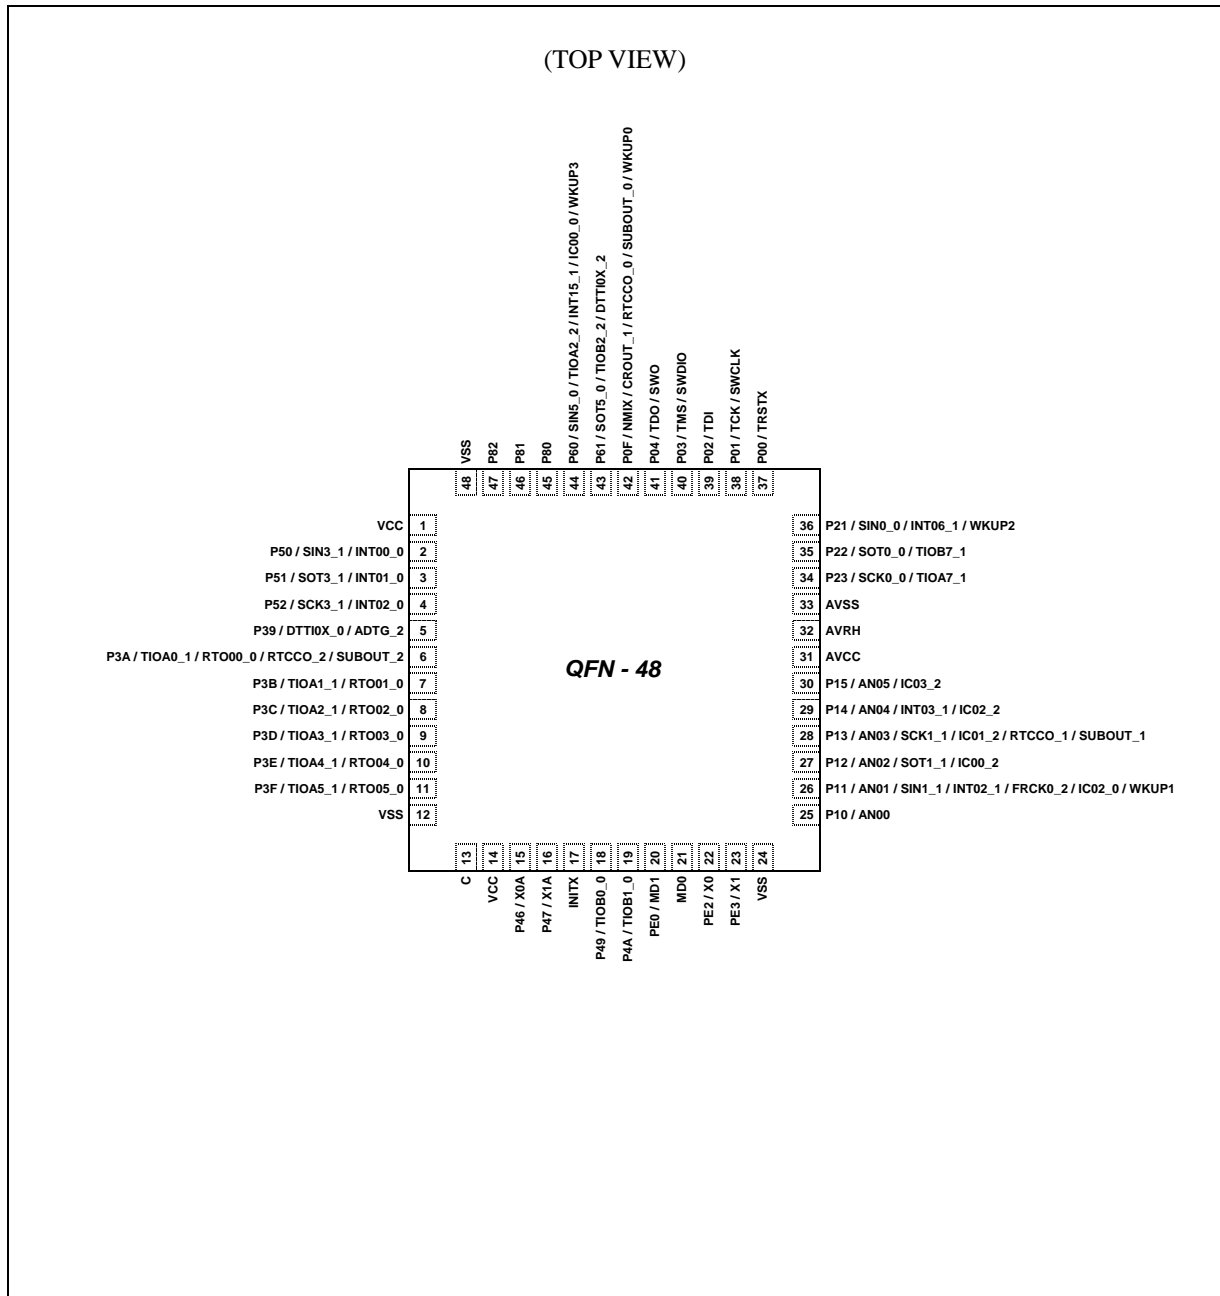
(TOP VIEW)

VSS 48
P82 47
P81 46
P80 45
P60 / SIN5_0 / TIOA2_2 / INT15_1 / IC00_0 / WKUP3 44
P61 / SOT5_0 / TIOB2_2 / DTTI0X_2 43
P0F / NMIX / CROUT_1 / RTCCO_0 / SUBOUT_0 / WKUP0 42
P04 / TDO / SWO 41
P03 / TMS / SWDIO 40
P02 / TDI 39
P01 / TCK / SWCLK 38
P00 / TRSTX 37

VCC 1
P50 / SIN3_1 / INT00_0 2
P51 / SOT3_1 / INT01_0 3
P52 / SCK3_1 / INT02_0 4
P39 / DTTI0X_0 / ADTG_2 5
P3A / TIOA0_1 / RTO00_0 / RTCCO_2 / SUBOUT_2 6
P3B / TIOA1_1 / RTO01_0 7
P3C / TIOA2_1 / RTO02_0 8
P3D / TIOA3_1 / RTO03_0 9
P3E / TIOA4_1 / RTO04_0 10
P3F / TIOA5_1 / RTO05_0 11
VSS 12

QFN - 48

36 P21 / SIN0_0 / INT06_1 / WKUP2
35 P22 / SOT0_0 / TIOB7_1
34 P23 / SCK0_0 / TIOA7_1
33 AVSS
32 AVRH
31 AVCC
30 P15 / AN05 / IC03_2
29 P14 / AN04 / INT03_1 / IC02_2
28 P13 / AN03 / SCK1_1 / IC01_2 / RTCCO_1 / SUBOUT_1
27 P12 / AN02 / SOT1_1 / IC00_2
26 P11 / AN01 / SIN1_1 / INT02_1 / FRCK0_2 / IC02_0 / WKUP1
25 P10 / AN00

13 C
14 VCC
15 P46 / X0A
16 P47 / X1A
17 INITX
18 P49 / TIOB0_0
19 P4A / TIOB1_0
20 PE0 / MD1
21 MD0
22 PE2 / X0
23 PE3 / X1
24 VSS